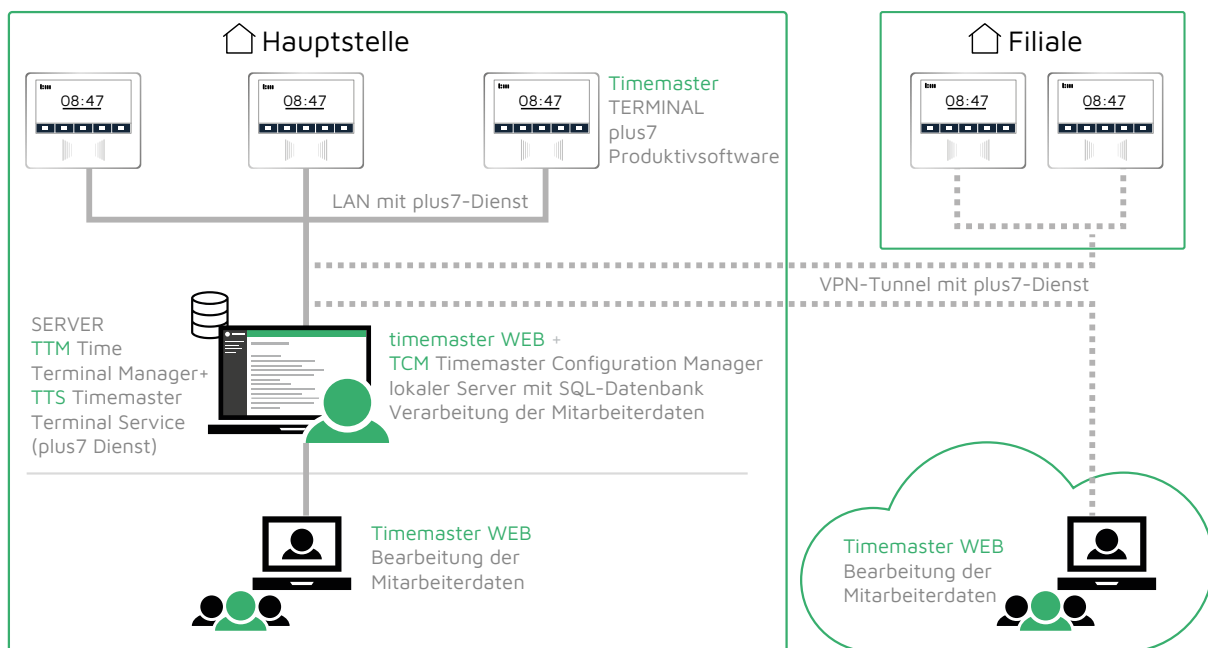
Hauptstelle

08:47

08:47

08:47

Timemaster
TERMINAL
plus7
Produktivsoftware

Filiale

08:47

08:47

LAN mit plus7-Dienst

VPN-Tunnel mit plus7-Dienst

SERVER
TTM Time
Terminal Manager+
TTS Timemaster
Terminal Service
(plus7 Dienst)

timemaster WEB +
TCM Timemaster Configuration Manager
lokaler Server mit SQL-Datenbank
Verarbeitung der Mitarbeiterdaten

Timemaster WEB
Bearbeitung der
Mitarbeiterdaten

Timemaster WEB
Bearbeitung der
Mitarbeiterdaten